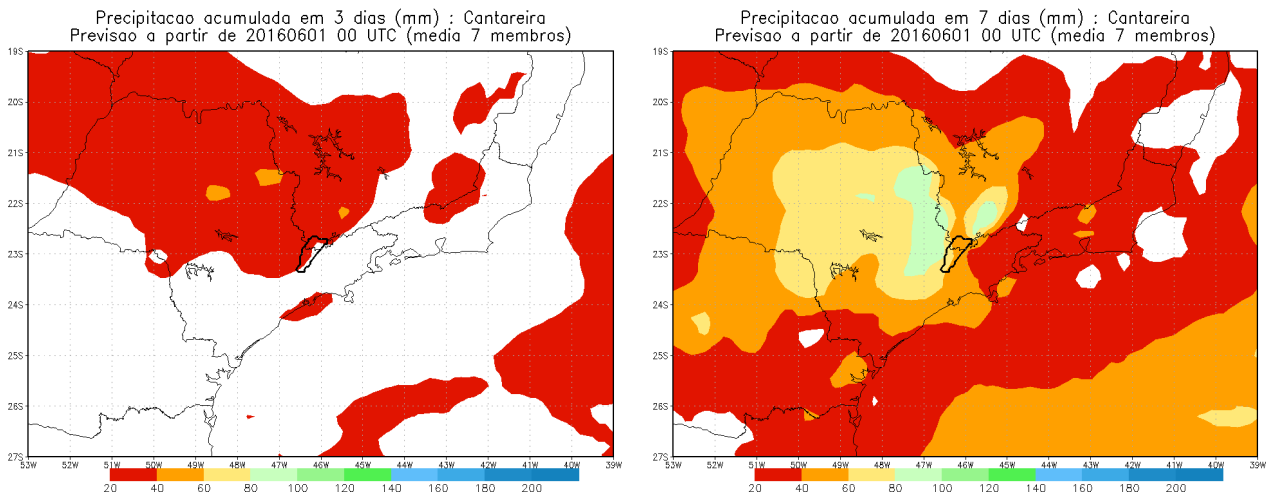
Precipitacao acumulada em 3 dias (mm) : Cantareira
Previsao a partir de 20160601 00 UTC (media 7 membros)

19S
20S
21S
22S
23S
24S
25S
26S
27S
53W 52W 51W 50W 49W 48W 47W 46W 45W 44W 43W 42W 41W 40W 39W

20 40 60 80 100 120 140 160 180 200

Precipitacao acumulada em 7 dias (mm) : Cantareira
Previsao a partir de 20160601 00 UTC (media 7 membros)

19S
20S
21S
22S
23S
24S
25S
26S
27S
53W 52W 51W 50W 49W 48W 47W 46W 45W 44W 43W 42W 41W 40W 39W

20 40 60 80 100 120 140 160 180 200